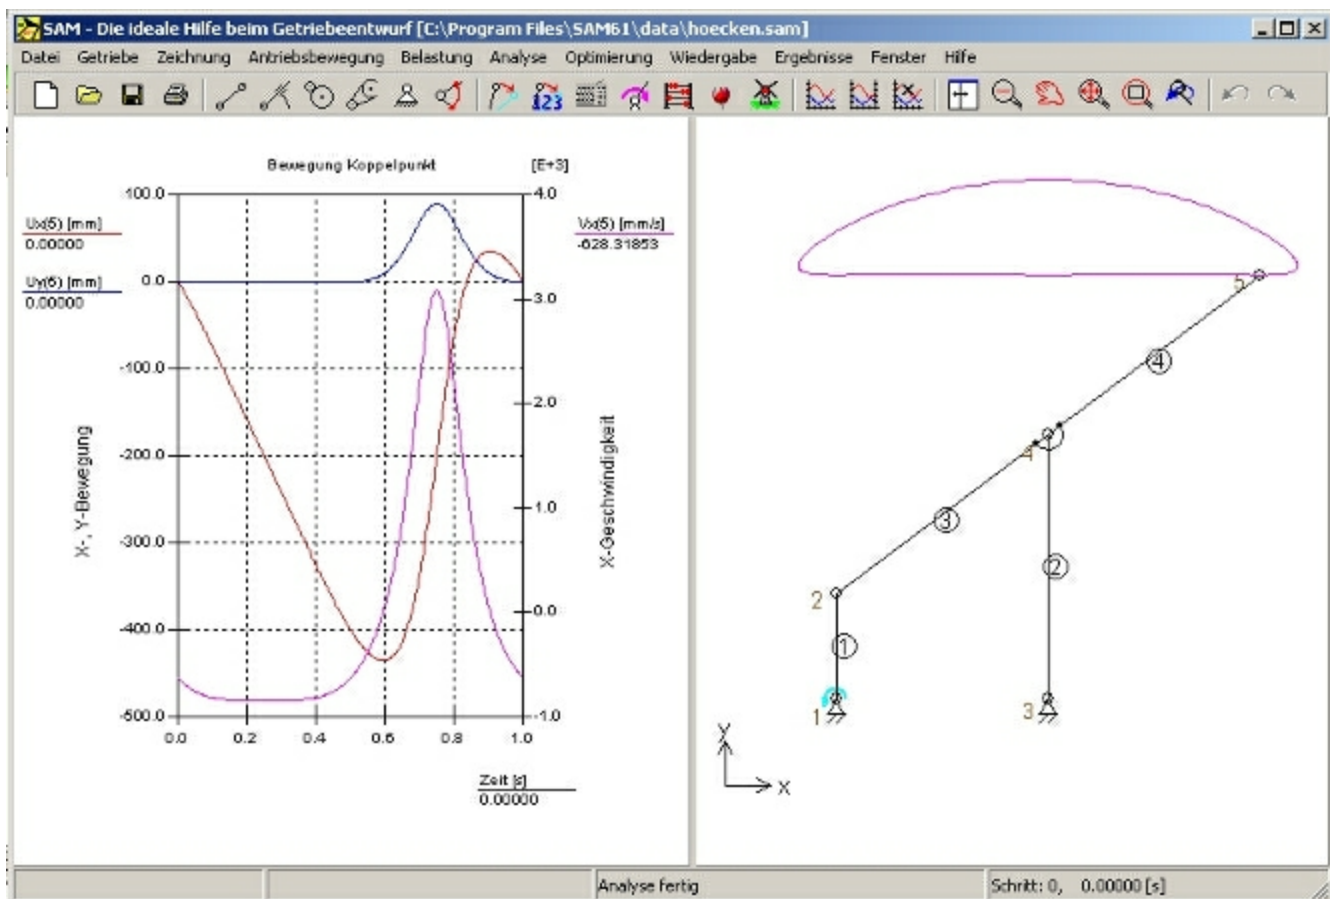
SAM - Die ideale Hilfe beim Getriebeentwurf [C:\Program Files\SAM61\data\hoecken.sam]

Datei Getriebe Zeichnung Antriebsbewegung Belastung Analyse Optimierung Wiedergabe Ergebnisse Fenster Hilfe

Bewegung Koppelpunkt

[E+3]

Ux(5) [mm]
0.00000

Uy(5) [mm]
0.00000

Vx(5) [mm/s]
-628.31853

100.0
0.0
-100.0
-200.0
-300.0
-400.0
-500.0

4.0
3.0
2.0
1.0
-0.0
-1.0

X-, Y-Bewegung

X-Geschwindigkeit

0.0 0.2 0.4 0.6 0.8 1.0

Zeit [s]
0.00000

5
4
3
2
1
4
1
2
3
2
Y
X

Analyse fertig

Schritt: 0, 0.00000 [s]